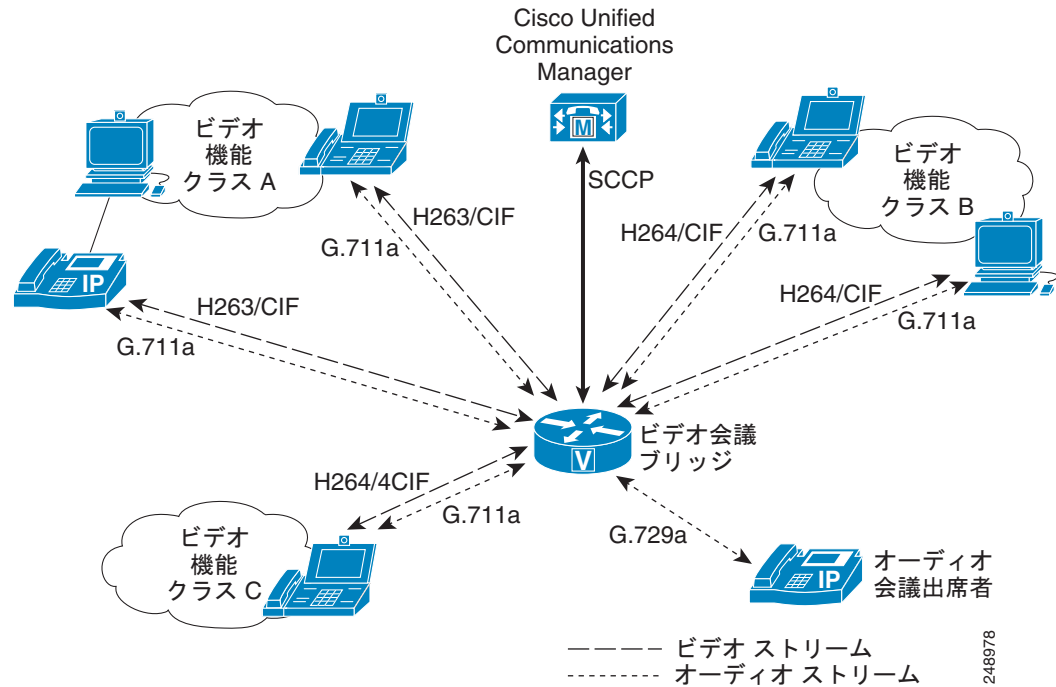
Cisco Unified Communications Manager

M

SCCP

ビデオ機能クラス A

H263/CIF

G.711a

IP

H263/CIF

G.711a

H264/CIF

G.711a

ビデオ機能クラス B

H264/CIF

G.711a

ビデオ会議ブリッジ

V

H264/4CIF

G.711a

ビデオ機能クラス C

G.729a

IP

オーディオ会議出席者

ビデオ ストリーム

オーディオ ストリーム

248978